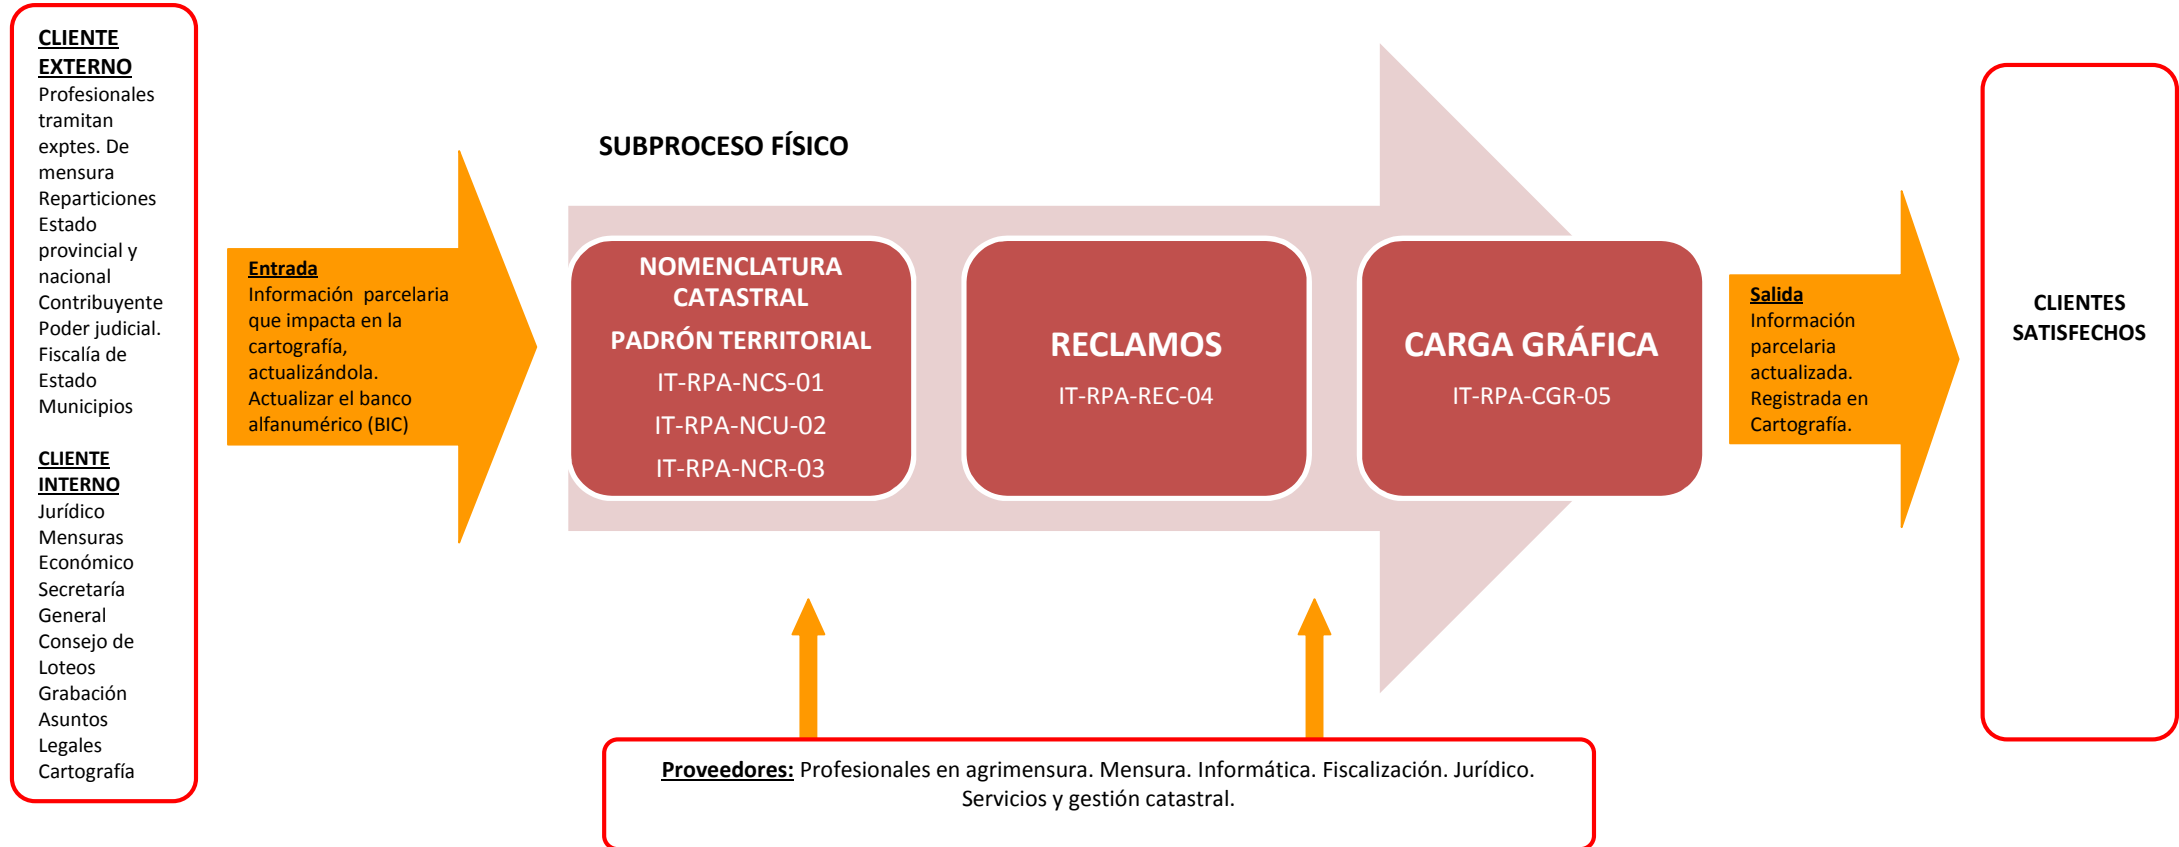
CLIENTE EXTERNO
Profesionales tramitan exptes. De mensura
Reparticiones Estado provincial y nacional
Contribuyente
Poder judicial.
Fiscalía de Estado
Municipios

CLIENTE INTERNO
Jurídico
Mensuras
Económico
Secretaría General
Consejo de Loteos
Grabación
Asuntos Legales
Cartografía

Entrada
Información parcelaria que impacta en la cartografía, actualizándola.
Actualizar el banco alfanumérico (BIC)

SUBPROCESO FÍSICO

NOMENCLATURA CATASTRAL
PADRÓN TERRITORIAL
IT-RPA-NCS-01
IT-RPA-NCU-02
IT-RPA-NCR-03

RECLAMOS
IT-RPA-REC-04

CARGA GRÁFICA
IT-RPA-CGR-05

Salida
Información parcelaria actualizada.
Registrada en Cartografía.

CLIENTES SATISFECHOS

Proveedores: Profesionales en agrimensura. Mensura. Informática. Fiscalización. Jurídico. Servicios y gestión catastral.